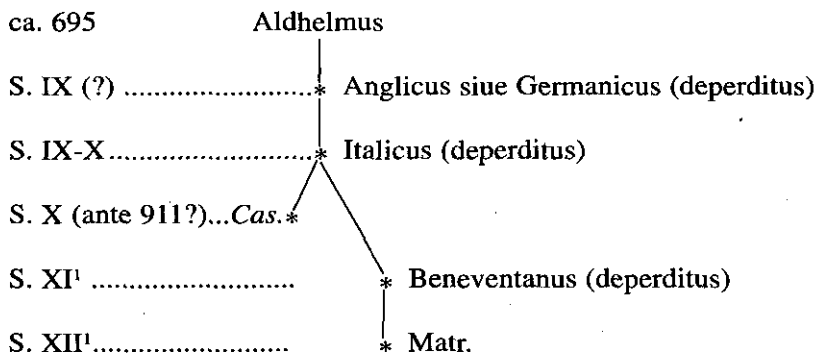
ca. 695 Aldhelmus

S. IX (?) ........................ * Anglicus siue Germanicus (deperditus)

S. IX-X ........................ * Italicus (deperditus)

S. X (ante 911?)...*Cas.* *

S. XI$^1$ ........................ * Beneventanus (deperditus)

S. XII$^1$........................ * Matr.